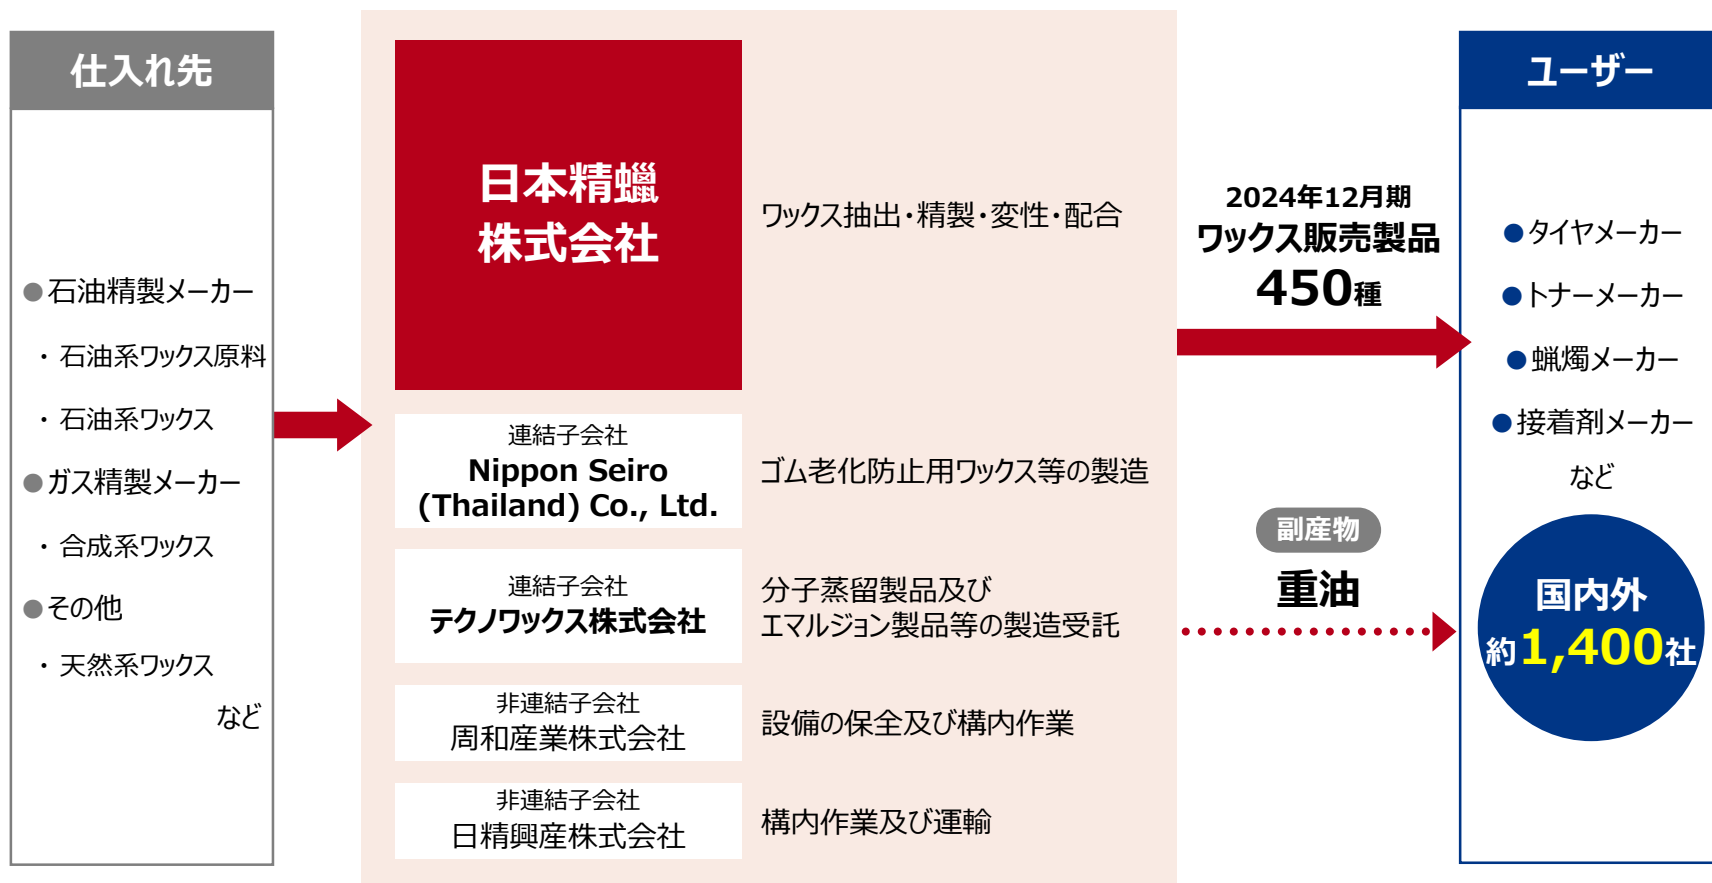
仕入れ先

●石油精製メーカー

・石油系ワックス原料

・石油系ワックス

●ガス精製メーカー

・合成系ワックス

●その他

・天然系ワックス

など

日本精蠟
株式会社

ワックス抽出・精製・変性・配合

連結子会社
Nippon Seiro
(Thailand) Co., Ltd.

ゴム老化防止用ワックス等の製造

連結子会社
テクノワックス株式会社

分子蒸留製品及び
エマルジョン製品等の製造受託

非連結子会社
周和産業株式会社

設備の保全及び構内作業

非連結子会社
日精興産株式会社

構内作業及び運輸

2024年12月期
ワックス販売製品
450種

副産物

重油

ユーザー

●タイヤメーカー

●トナーメーカー

●蝋燭メーカー

●接着剤メーカー

など

国内外
約1,400社